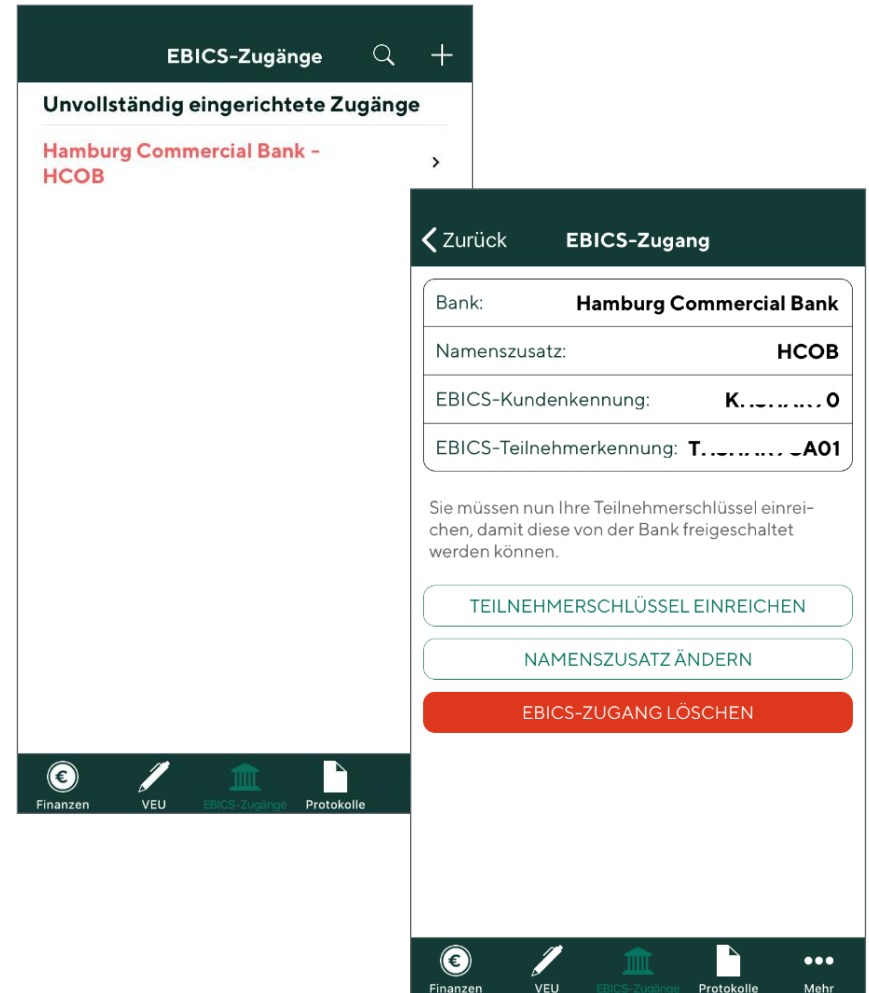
EBICS-Zugänge

Unvollständig eingerichtete Zugänge

Hamburg Commercial Bank - HCOB

Finanzen
VEU
EBICS-Zugänge
Protokolle

Zurück
EBICS-Zugang

| Bank: | Hamburg Commercial Bank |
|---|---|
| Namenszusatz: | HCOB |
| EBICS-Kundenkennung: | K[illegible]0 |
| EBICS-Teilnehmerkennung: | T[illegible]A01 |

Sie müssen nun Ihre Teilnehmerschlüssel einreichen, damit diese von der Bank freigeschaltet werden können.

TEILNEHMERSCHLÜSSEL EINREICHEN

NAMENSZUSATZ ÄNDERN

EBICS-ZUGANG LÖSCHEN

Finanzen
VEU
EBICS-Zugänge
Protokolle
Mehr